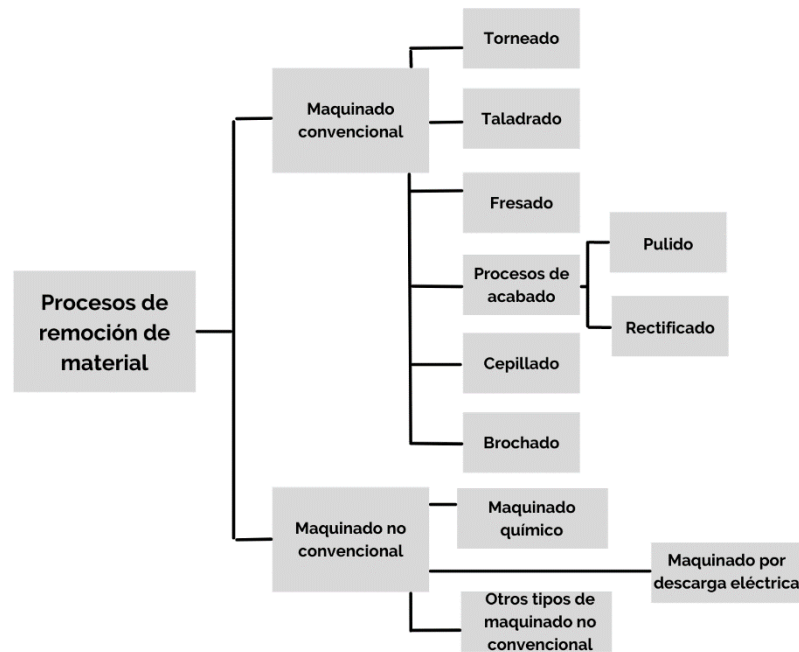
Procesos de remoción de material

Maquinado convencional

Torneado

Taladrado

Fresado

Procesos de acabado

Pulido

Rectificado

Cepillado

Brochado

Maquinado no convencional

Maquinado químico

Maquinado por descarga eléctrica

Otros tipos de maquinado no convencional